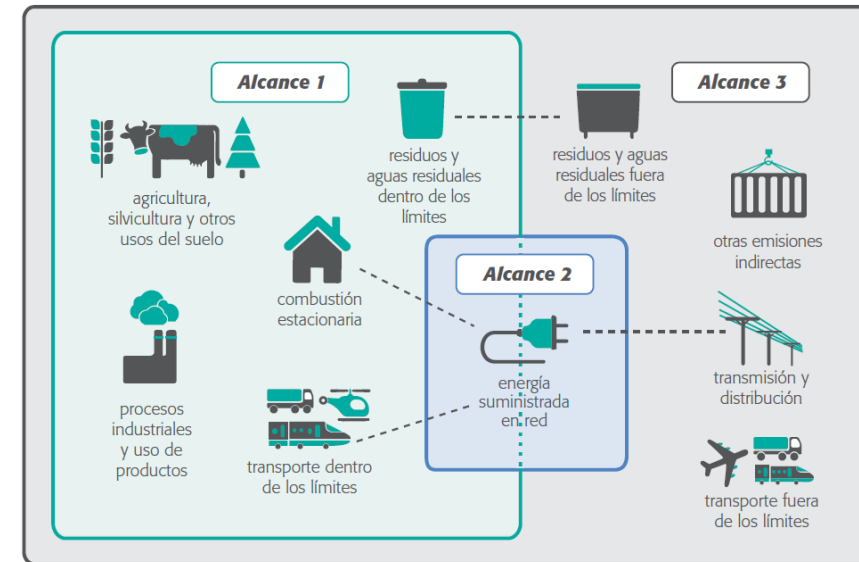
Alcance 1

Alcance 3

residuos y aguas residuales dentro de los límites

residuos y aguas residuales fuera de los límites

agricultura, silvicultura y otros usos del suelo

otras emisiones indirectas

combustión estacionaria

Alcance 2

procesos industriales y uso de productos

energía suministrada en red

transmisión y distribución

transporte dentro de los límites

transporte fuera de los límites